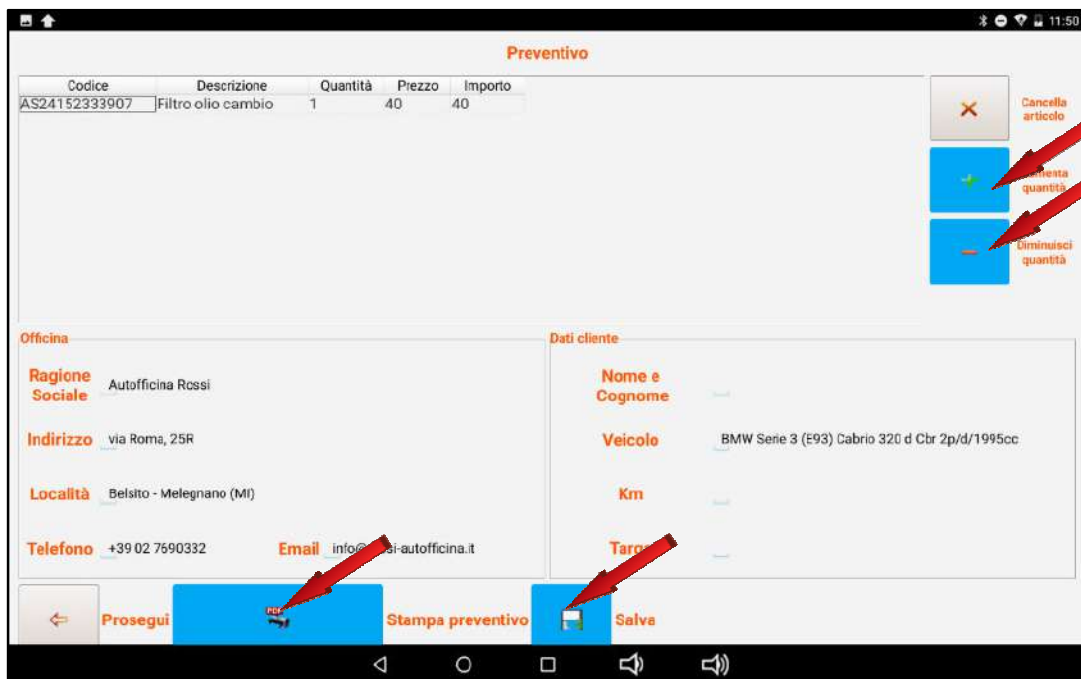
11:50

Preventivo

| Codice | Descrizione | Quantità | Prezzo | Importo |
|---|---|---|---|---|
| AS24152333907 | Filtro olio cambio | 1 | 40 | 40 |

Cancella articolo

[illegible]enta quantità

Diminuisci quantità

Officina

Ragione Sociale Autofficina Rossi

Indirizzo via Roma, 25R

Località Belsito - Melegnano (MI)

Telefono +39 02 7690332

Email info@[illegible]si-autofficina.it

Dati cliente

Nome e Cognome

Veicolo BMW Serie 3 (E93) Cabrio 320 d Cbr 2p/d/1995cc

Km

Targ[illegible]

Prosegui

PDF

Stampa preventivo

Salva